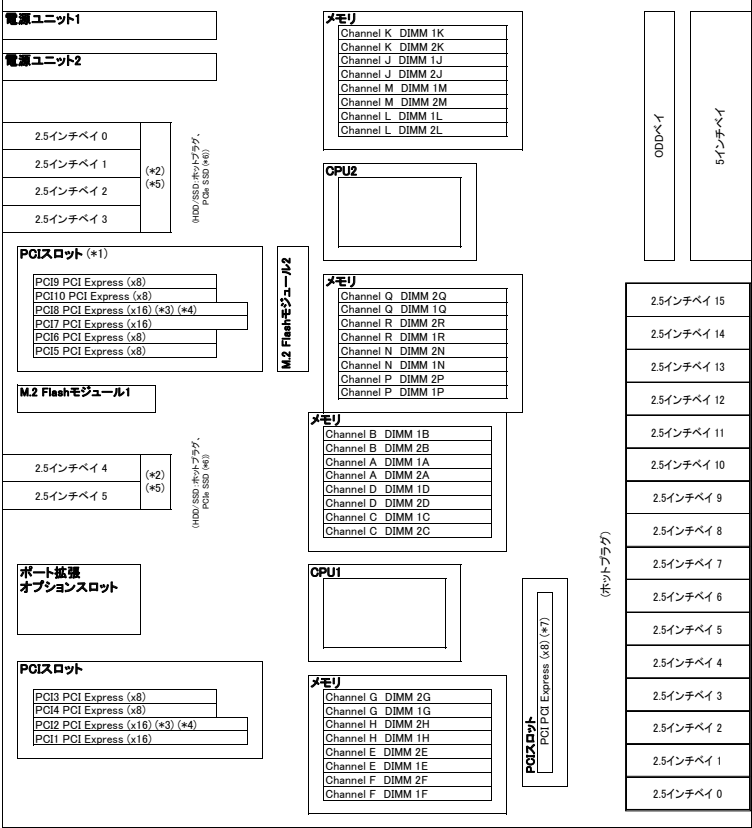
電源ユニット1

電源ユニット2

2.5インチベイ 0
2.5インチベイ 1
2.5インチベイ 2
2.5インチベイ 3
(*2)
(*5)
(HDD/SSD ホットプラグ、PCIe SSD (*6))

PCIスロット (*1)
PCI9 PCI Express (x8)
PCI10 PCI Express (x8)
PCI8 PCI Express (x16) (*3) (*4)
PCI7 PCI Express (x16)
PCI6 PCI Express (x8)
PCI5 PCI Express (x8)

M.2 Flashモジュール2

M.2 Flashモジュール1

2.5インチベイ 4
2.5インチベイ 5
(*2)
(*5)
(HDD/SSD ホットプラグ、PCIe SSD (*6))

ポート拡張
オプションスロット

PCIスロット
PCI3 PCI Express (x8)
PCI4 PCI Express (x8)
PCI2 PCI Express (x16) (*3) (*4)
PCI1 PCI Express (x16)

メモリ
Channel K DIMM 1K
Channel K DIMM 2K
Channel J DIMM 1J
Channel J DIMM 2J
Channel M DIMM 1M
Channel M DIMM 2M
Channel L DIMM 1L
Channel L DIMM 2L

CPU2

メモリ
Channel Q DIMM 2Q
Channel Q DIMM 1Q
Channel R DIMM 2R
Channel R DIMM 1R
Channel N DIMM 2N
Channel N DIMM 1N
Channel P DIMM 2P
Channel P DIMM 1P

メモリ
Channel B DIMM 1B
Channel B DIMM 2B
Channel A DIMM 1A
Channel A DIMM 2A
Channel D DIMM 1D
Channel D DIMM 2D
Channel C DIMM 1C
Channel C DIMM 2C

CPU1

メモリ
Channel G DIMM 2G
Channel G DIMM 1G
Channel H DIMM 2H
Channel H DIMM 1H
Channel E DIMM 2E
Channel E DIMM 1E
Channel F DIMM 2F
Channel F DIMM 1F

PCIスロット
PCI PCI Express (x8) (*7)

ODDベイ

5インチベイ

2.5インチベイ 15
2.5インチベイ 14
2.5インチベイ 13
2.5インチベイ 12
2.5インチベイ 11
2.5インチベイ 10
2.5インチベイ 9
2.5インチベイ 8
2.5インチベイ 7
2.5インチベイ 6
2.5インチベイ 5
2.5インチベイ 4
2.5インチベイ 3
2.5インチベイ 2
2.5インチベイ 1
2.5インチベイ 0
(ホットプラグ)